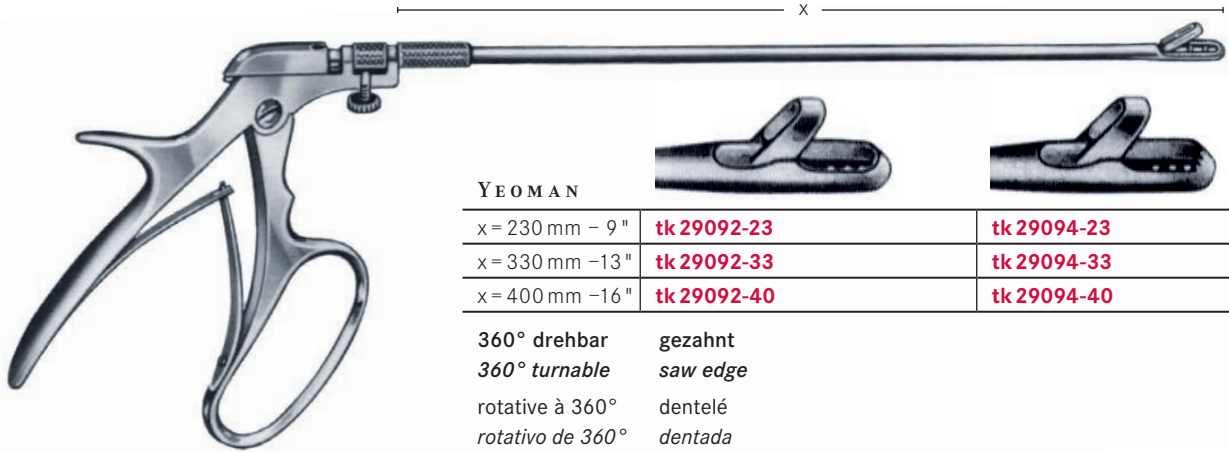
x

YEOMAN

| | | |
|---|---|---|
| x = 230 mm – 9 " | tk 29092-23 | tk 29094-23 |
| x = 330 mm –13 " | tk 29092-33 | tk 29094-33 |
| x = 400 mm –16 " | tk 29092-40 | tk 29094-40 |

360° drehbar
*360° turnable*
rotative à 360°
*rotativo de 360°*

gezahnt
*saw edge*
dentelé
*dentada*